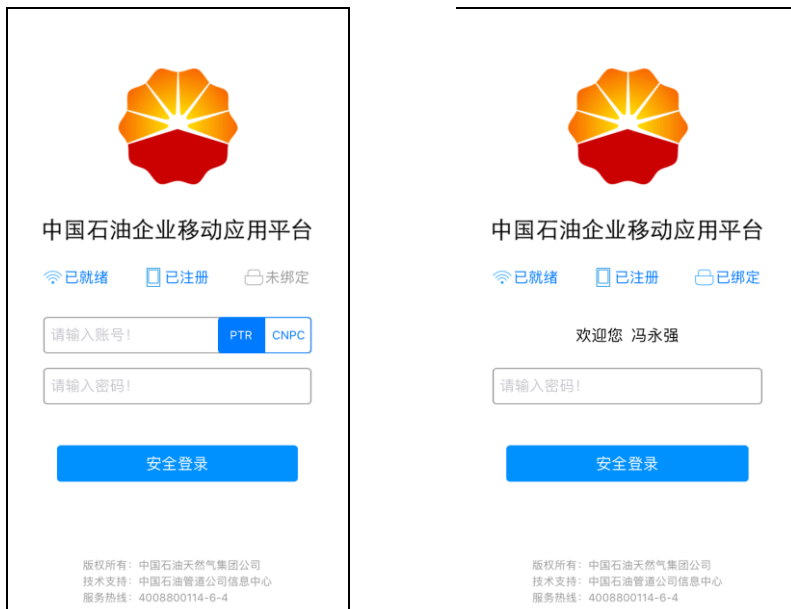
中国石油企业移动应用平台

已就绪 已注册 未绑定

请输入账号! PTR CNPC

请输入密码!

安全登录

版权所有：中国石油天然气集团公司
技术支持：中国石油管道公司信息中心
服务热线：4008800114-6-4

中国石油企业移动应用平台

已就绪 已注册 已绑定

欢迎您 冯永强

请输入密码!

安全登录

版权所有：中国石油天然气集团公司
技术支持：中国石油管道公司信息中心
服务热线：4008800114-6-4